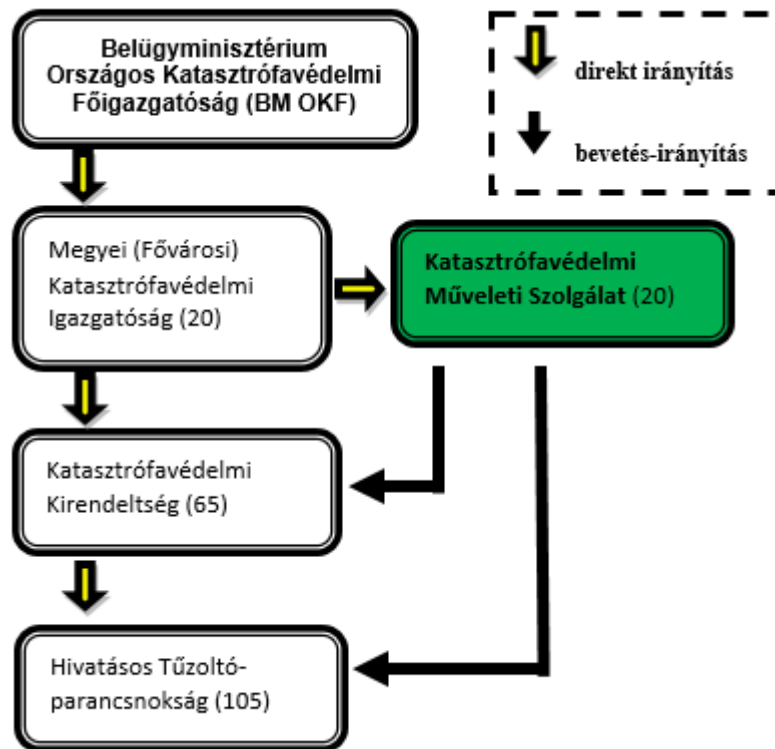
Belügyminisztérium Országos Katasztrófavédelmi Főigazgatóság (BM OKF)

direkt irányítás

bevetés-irányítás

Megyei (Fővárosi) Katasztrófavédelmi Igazgatóság (20)

Katasztrófavédelmi Műveleti Szolgálat (20)

Katasztrófavédelmi Kirendeltség (65)

Hivatásos Tűzoltó-parancsnokság (105)